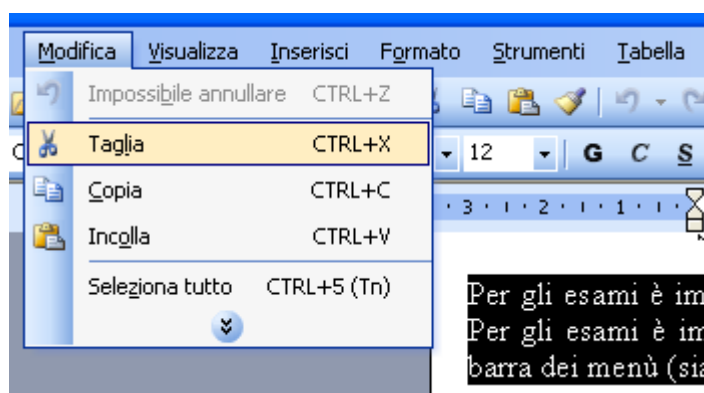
Modifica Visualizza Inserisci Formato Strumenti Tabella

Impossibile annullare CTRL+Z

Taglia CTRL+X

Copia CTRL+C

Incolla CTRL+V

Seleziona tutto CTRL+5 (Tn)

12

G C S

3 · 2 · 1

Per gli esami è im
Per gli esami è im
barra dei menù (sia